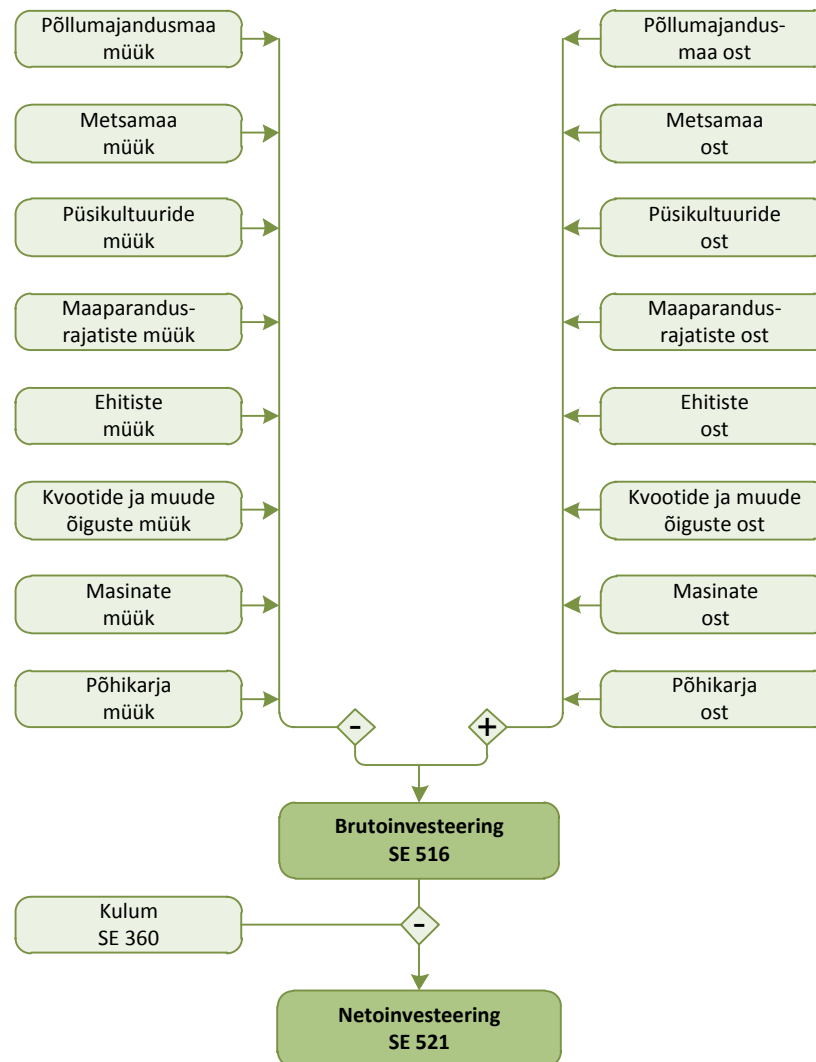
Põllumajandusmaa müük

Metsamaa müük

Püsikultuuride müük

Maaparandusrajatiste müük

Ehitiste müük

Kvootide ja muude õiguste müük

Masinate müük

Põhikarja müük

Põllumajandusmaa ost

Metsamaa ost

Püsikultuuride ost

Maaparandusrajatiste ost

Ehitiste ost

Kvootide ja muude õiguste ost

Masinate ost

Põhikarja ost

-

+

**Brutoinvesteering SE 516**

Kulum SE 360

-

**Netoinvesteering SE 521**